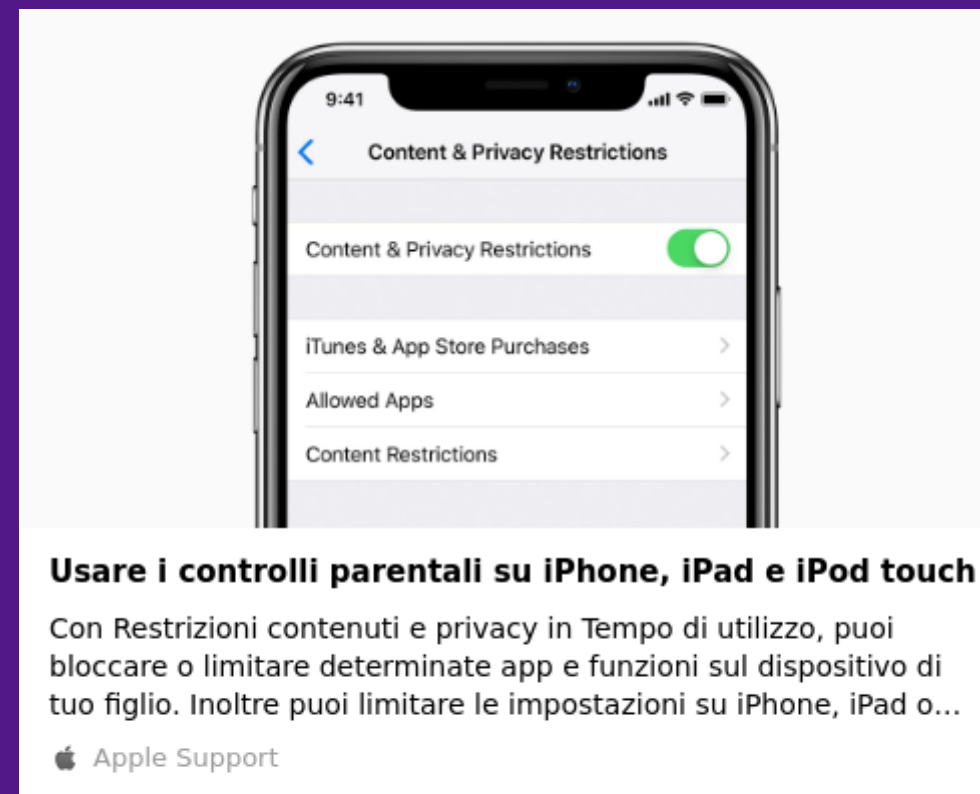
9:41

Content & Privacy Restrictions

Content & Privacy Restrictions

iTunes & App Store Purchases

Allowed Apps

Content Restrictions

Usare i controlli parentali su iPhone, iPad e iPod touch

Con Restrizioni contenuti e privacy in Tempo di utilizzo, puoi bloccare o limitare determinate app e funzioni sul dispositivo di tuo figlio. Inoltre puoi limitare le impostazioni su iPhone, iPad o...

Apple Support